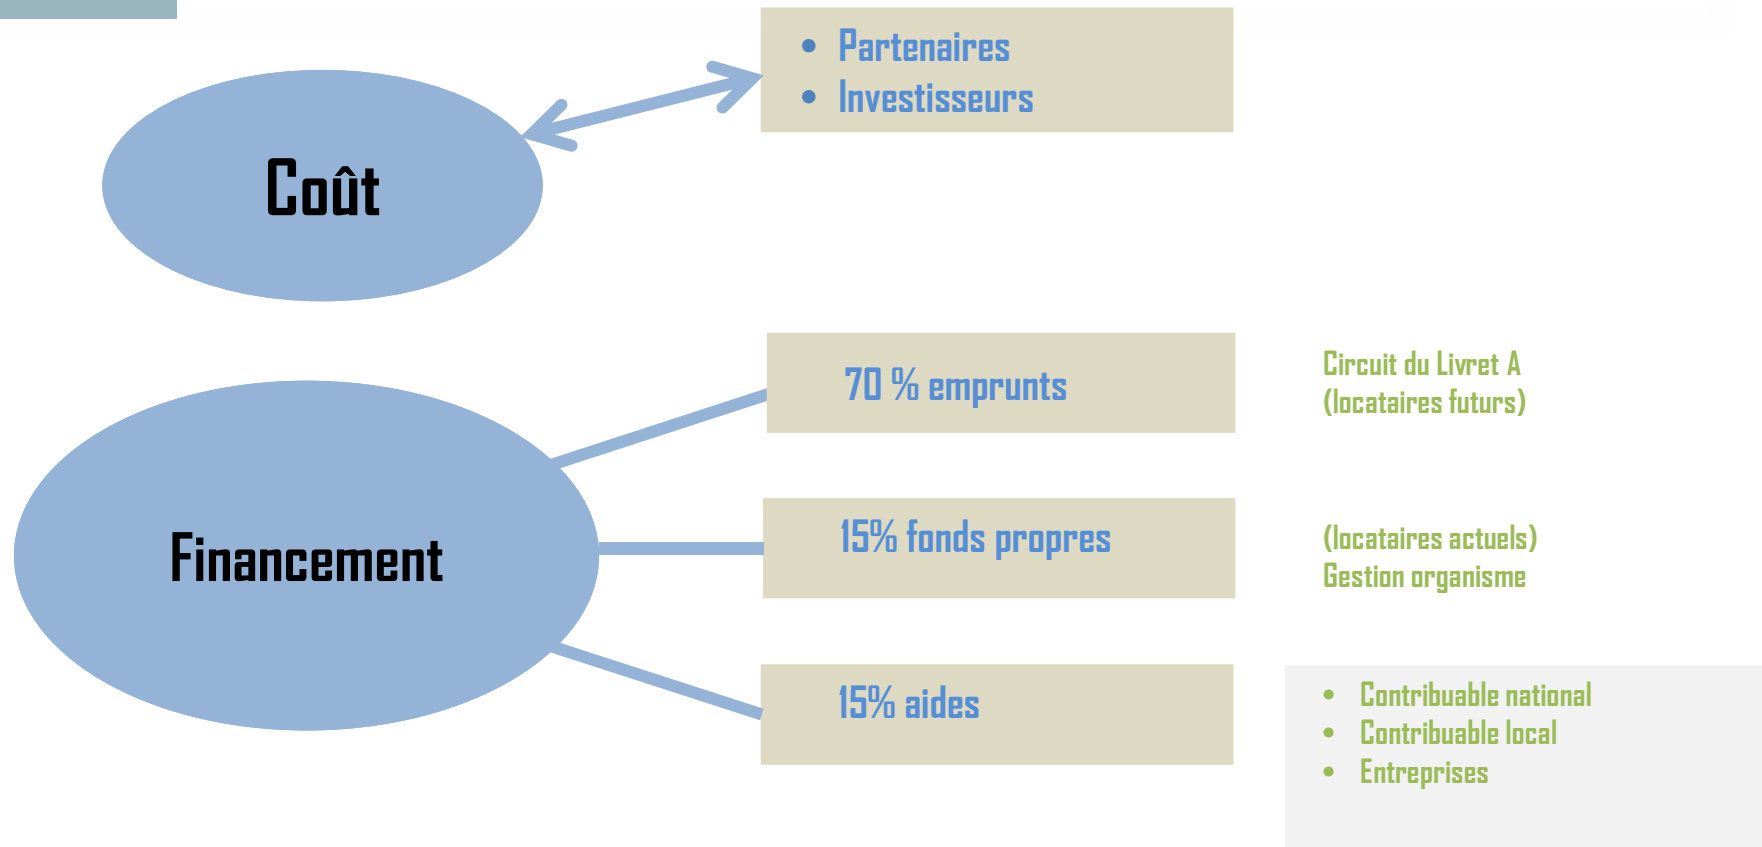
- Partenaires
- Investisseurs

Coût

70 % emprunts

Circuit du Livret A
(locataires futurs)

Financement

15% fonds propres

(locataires actuels)
Gestion organisme

15% aides

- Contribuable national
- Contribuable local
- Entreprises